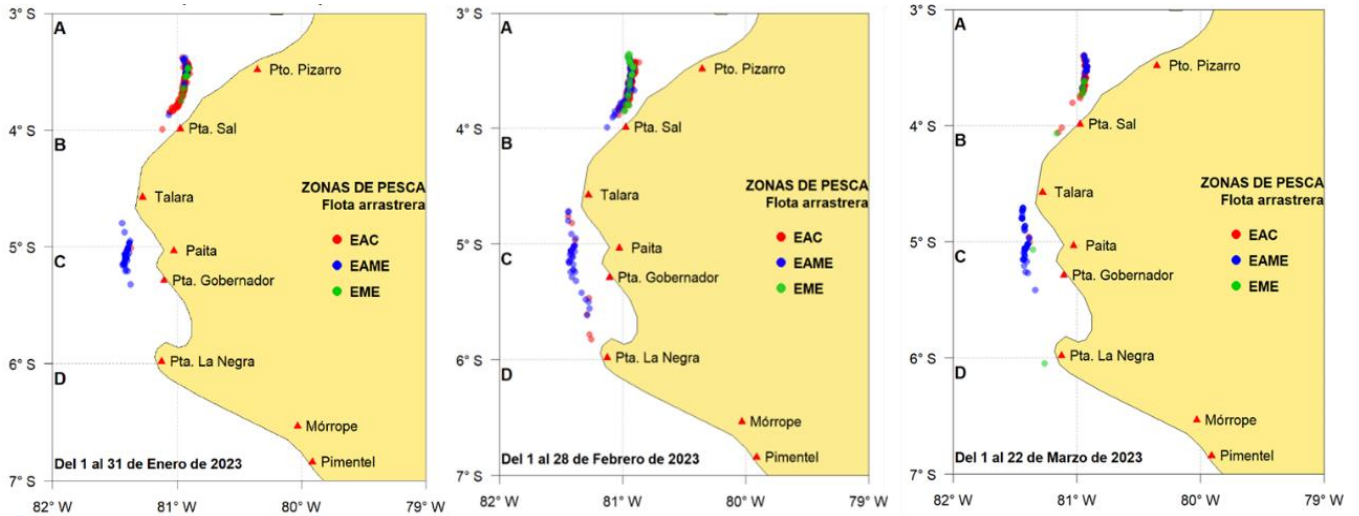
3° S
A
Pto. Pizarro
4° S
B
Pta. Sal
Talara
ZONAS DE PESCA
Flota arrastrera
5° S
C
Paita
EAC
EAME
Pta. Gobernador
EME
6° S
D
Pta. La Negra
Mórrope
Del 1 al 31 de Enero de 2023
Pimentel
7° S
82° W
81° W
80° W
79° W

3° S
A
Pto. Pizarro
4° S
B
Pta. Sal
Talara
ZONAS DE PESCA
Flota arrastrera
5° S
C
Paita
EAC
EAME
Pta. Gobernador
EME
6° S
D
Pta. La Negra
Mórrope
Del 1 al 28 de Febrero de 2023
Pimentel
7° S
82° W
81° W
80° W
79° W

3° S
A
Pto. Pizarro
4° S
B
Pta. Sal
Talara
ZONAS DE PESCA
Flota arrastrera
5° S
C
Paita
EAC
EAME
Pta. Gobernador
EME
6° S
D
Pta. La Negra
Mórrope
Del 1 al 22 de Marzo de 2023
Pimentel
7° S
82° W
81° W
80° W
79° W